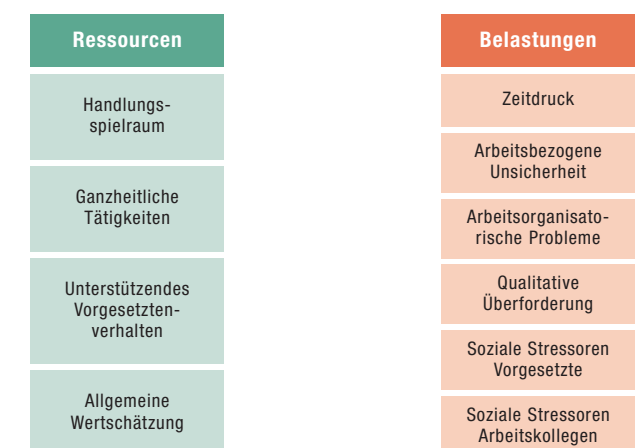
Ressourcen

Handlungsspielraum

Ganzheitliche Tätigkeiten

Unterstützendes Vorgesetztenverhalten

Allgemeine Wertschätzung

Belastungen

Zeitdruck

Arbeitsbezogene Unsicherheit

Arbeitsorganisatorische Probleme

Qualitative Überforderung

Soziale Stressoren Vorgesetzte

Soziale Stressoren Arbeitskollegen